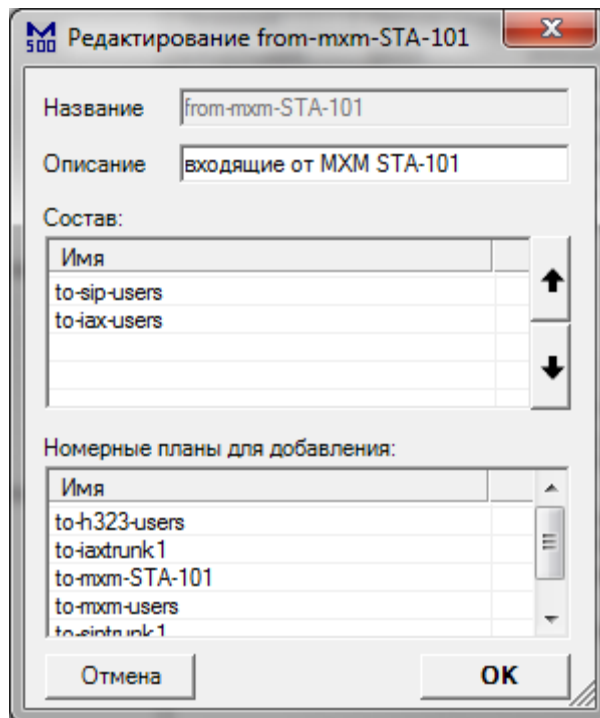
M 500 Редактирование from-mxm-STA-101

Название from-mxm-STA-101

Описание входящие от MXM STA-101

Состав:

| Имя |
|---|
| to-sip-users |
| to-iax-users |

Номерные планы для добавления:

| Имя |
|---|
| to-h323-users |
| to-iaxtrunk1 |
| to-mxm-STA-101 |
| to-mxm-users |
| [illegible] |

Отмена

OK